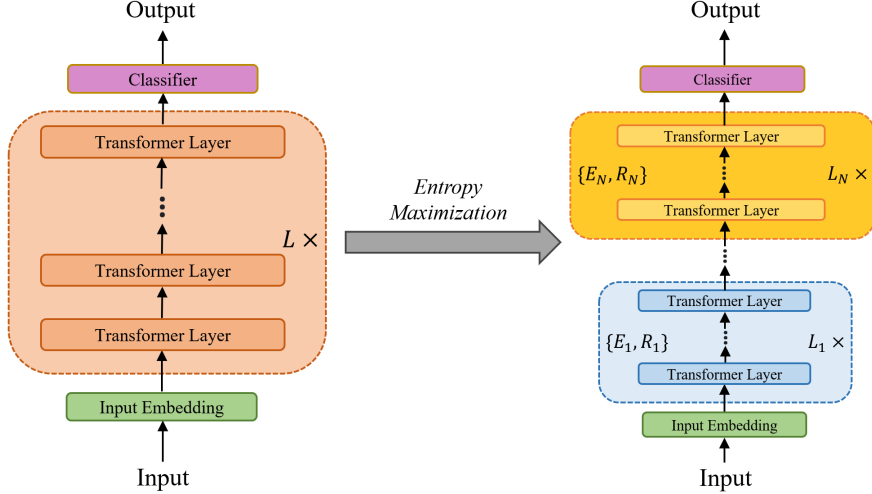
Output

Classifier

Transformer Layer

Transformer Layer

Transformer Layer

$L \times$

Input Embedding

Input

*Entropy Maximization*

Output

Classifier

Transformer Layer

$\{E_N, R_N\}$

$L_N \times$

Transformer Layer

Transformer Layer

$\{E_1, R_1\}$

$L_1 \times$

Transformer Layer

Input Embedding

Input